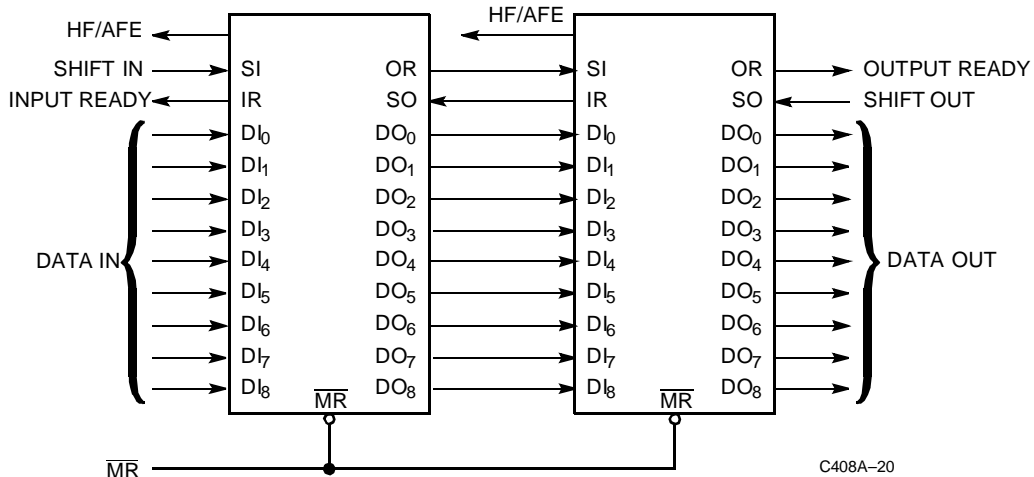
HF/AFE

SHIFT IN

INPUT READY

DATA IN

SI

IR

$DI_0$

$DI_1$

$DI_2$

$DI_3$

$DI_4$

$DI_5$

$DI_6$

$DI_7$

$DI_8$

OR

SO

$DO_0$

$DO_1$

$DO_2$

$DO_3$

$DO_4$

$DO_5$

$DO_6$

$DO_7$

$DO_8$

$\overline{MR}$

HF/AFE

SI

IR

$DI_0$

$DI_1$

$DI_2$

$DI_3$

$DI_4$

$DI_5$

$DI_6$

$DI_7$

$DI_8$

OR

SO

$DO_0$

$DO_1$

$DO_2$

$DO_3$

$DO_4$

$DO_5$

$DO_6$

$DO_7$

$DO_8$

$\overline{MR}$

OUTPUT READY

SHIFT OUT

DATA OUT

$\overline{MR}$

C408A–20